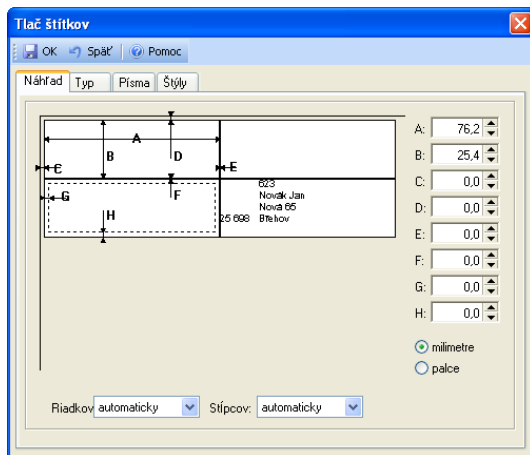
Tlač štítkov

OK Späť Pomoc

Náhľad Typ Písma Štýly

A B C D E F G H

623
Novák Jan
Nová 65
25 698 Břehov

| | |
|---|---|
| A: | 76,2 |
| B: | 25,4 |
| C: | 0,0 |
| D: | 0,0 |
| E: | 0,0 |
| F: | 0,0 |
| G: | 0,0 |
| H: | 0,0 |

milimetre
palce

Riadkov automaticky Stĺpcov: automaticky